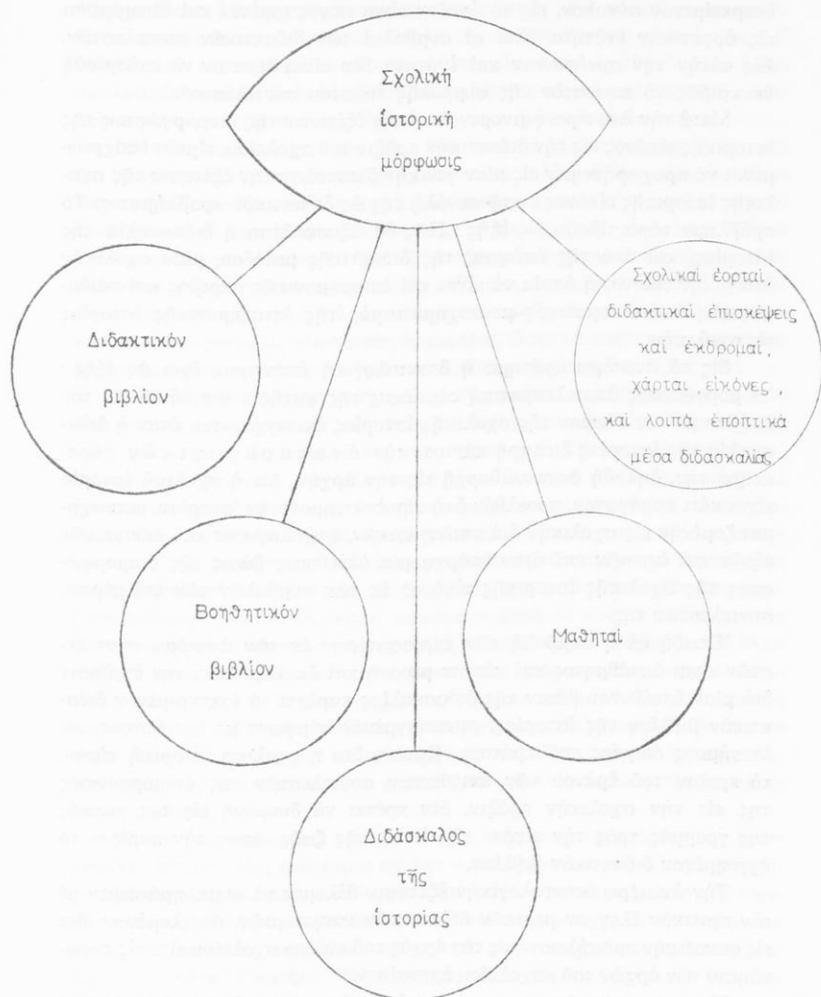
Σχολική ἱστορική μόρφωσις

Διδακτικόν βιβλίον

Σχολικαί ἑορταί, διδακτικαί ἐπισκέψεις καί ἐκδρομαί, χάρται, εἰκόνες, καί λοιπά ἐποπτικά μέσα διδασκαλίας

Βοηθητικόν βιβλίον

Μαθηταί

Διδάσκαλος τῆς ἱστορίας